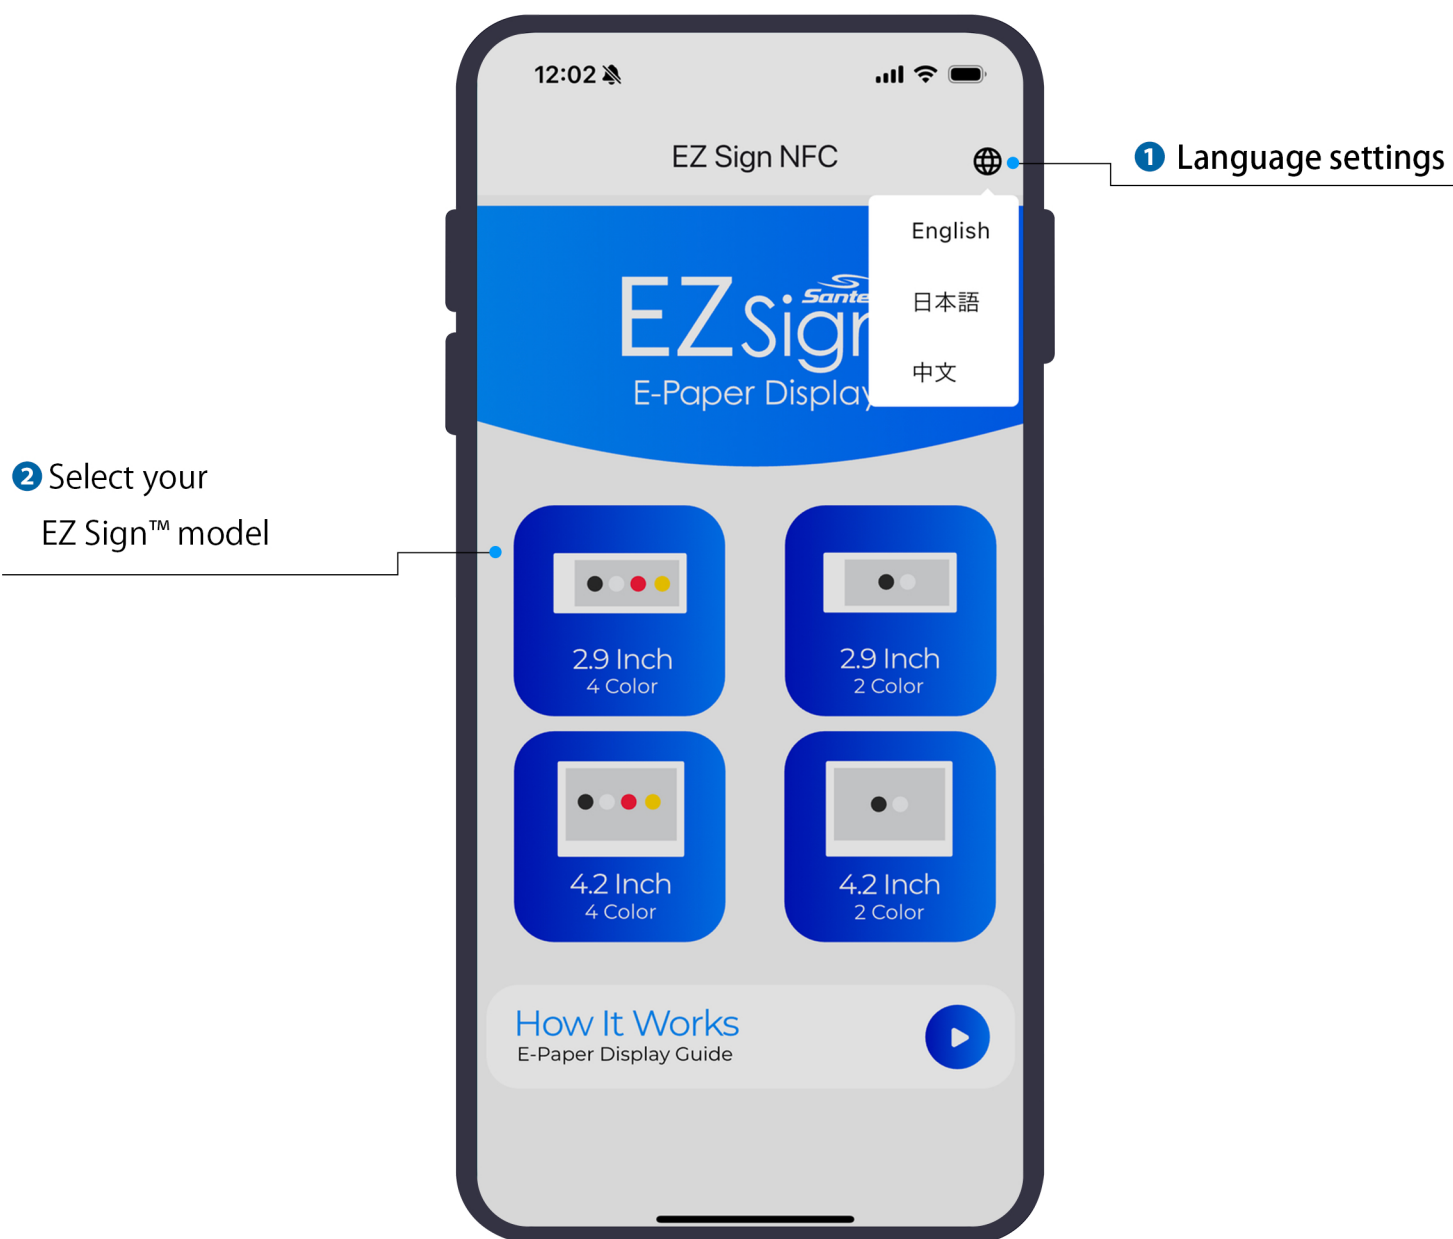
12:02

EZ Sign NFC

1 Language settings

English

日本語

中文

EZ Sign Sante

E-Paper Display

2 Select your EZ Sign™ model

2.9 Inch
4 Color

2.9 Inch
2 Color

4.2 Inch
4 Color

4.2 Inch
2 Color

How It Works
E-Paper Display Guide